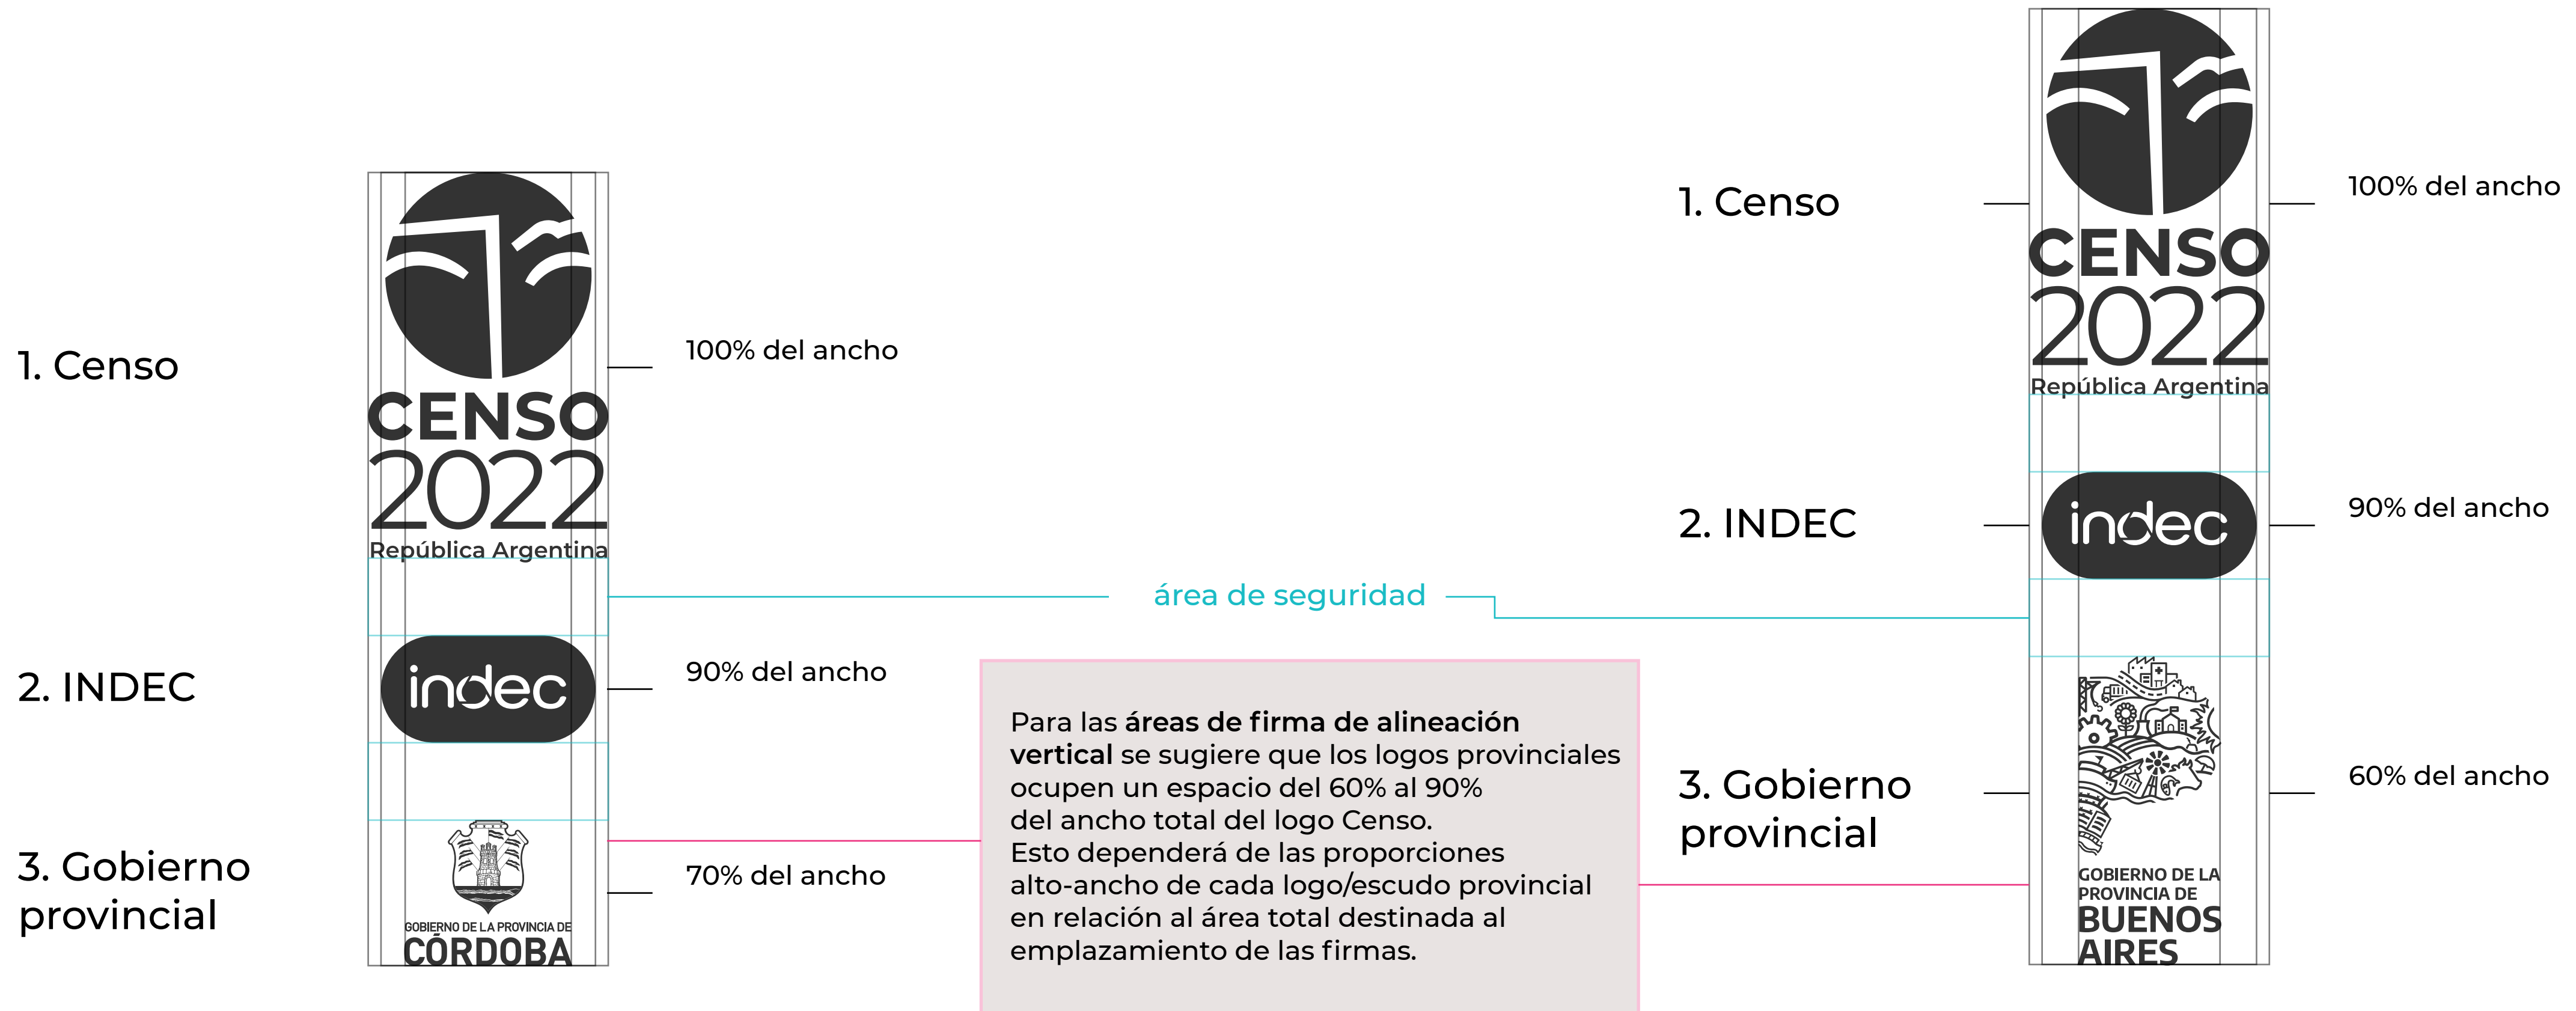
1. Censo

CENSO
2022
República Argentina

100% del ancho

2. INDEC

indec

90% del ancho

3. Gobierno provincial

GOBIERNO DE LA PROVINCIA DE
CÓRDOBA

70% del ancho

área de seguridad

Para las **áreas de firma de alineación vertical** se sugiere que los logos provinciales ocupen un espacio del 60% al 90% del ancho total del logo Censo.
Esto dependerá de las proporciones alto-ancho de cada logo/escudo provincial en relación al área total destinada al emplazamiento de las firmas.

1. Censo

CENSO
2022
República Argentina

100% del ancho

2. INDEC

indec

90% del ancho

3. Gobierno provincial

GOBIERNO DE LA PROVINCIA DE
BUENOS AIRES

60% del ancho